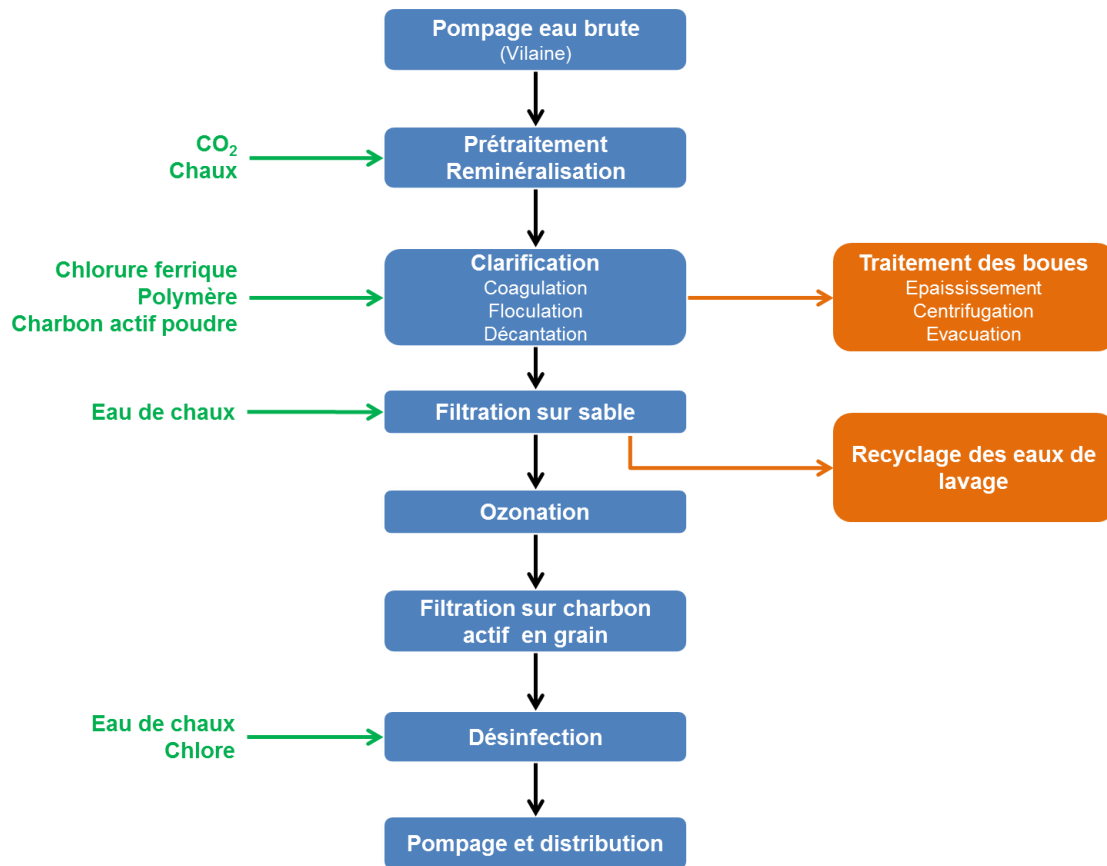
Pompage eau brute
(Vilaine)

$CO_2$
Chaux

Prétraitement
Reminéralisation

Chlorure ferrique
Polymère
Charbon actif poudre

Clarification
Coagulation
Floculation
Décantation

Traitement des boues
Epaississement
Centrifugation
Evacuation

Eau de chaux

Filtration sur sable

Recyclage des eaux de lavage

Ozonation

Filtration sur charbon actif en grain

Eau de chaux
Chlore

Désinfection

Pompage et distribution